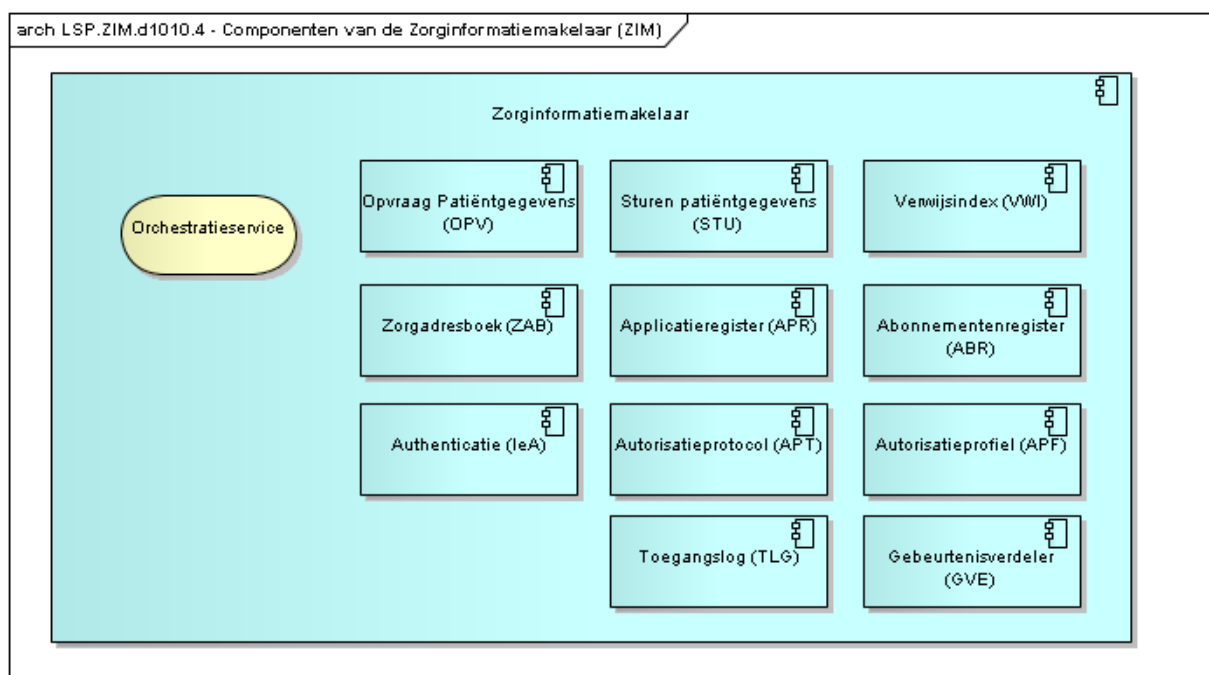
arch LSP.ZIM.d1010.4 - Componenten van de Zorginformatiemakelaar (ZIM)

Zorginformatiemakelaar

Orchestratieservice

Opvraag Patiëntgegevens (OPV)

Sturen patiëntgegevens (STU)

Verwijsindex (VWI)

Zorgadresboek (ZAB)

Applicatieregister (APR)

Abonnementenregister (ABR)

Authenticatie (IeA)

Autorisatieprotocol (APT)

Autorisatieprofiel (APF)

Toegangslog (TLG)

Gebeurtenisverdeler (GVE)